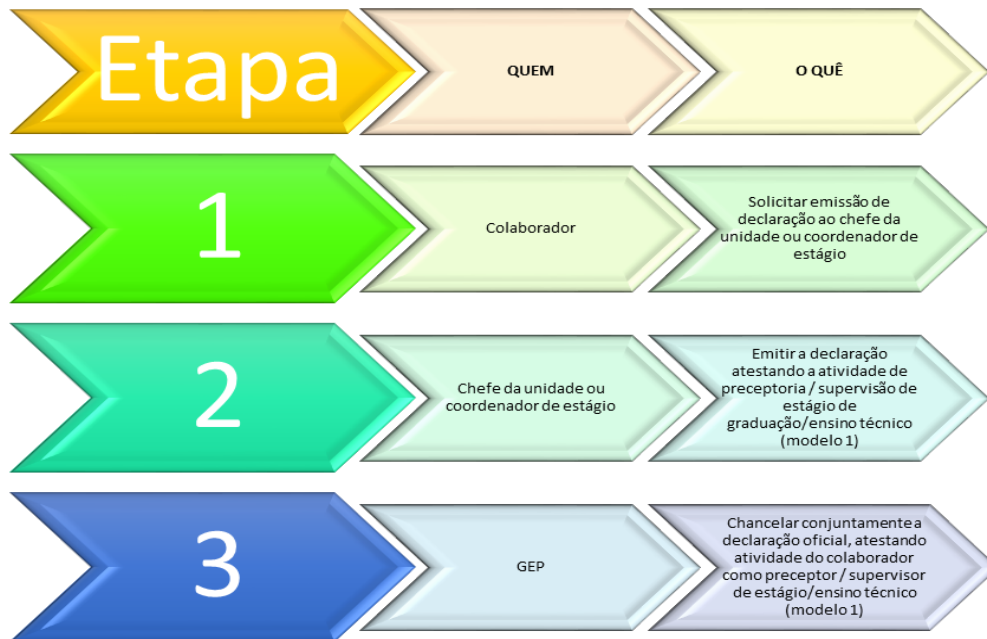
| Etapa | QUEM | O QUÊ |
|---|---|---|
| 1 | Colaborador | Solicitar emissão de declaração ao chefe da unidade ou coordenador de estágio |
| 2 | Chefe da unidade ou coordenador de estágio | Emitir a declaração atestando a atividade de preceptoria / supervisão de estágio de graduação/ensino técnico (modelo 1) |
| 3 | GEP | Chancelar conjuntamente a declaração oficial, atestando atividade do colaborador como preceptor / supervisor de estágio/ensino técnico (modelo 1) |